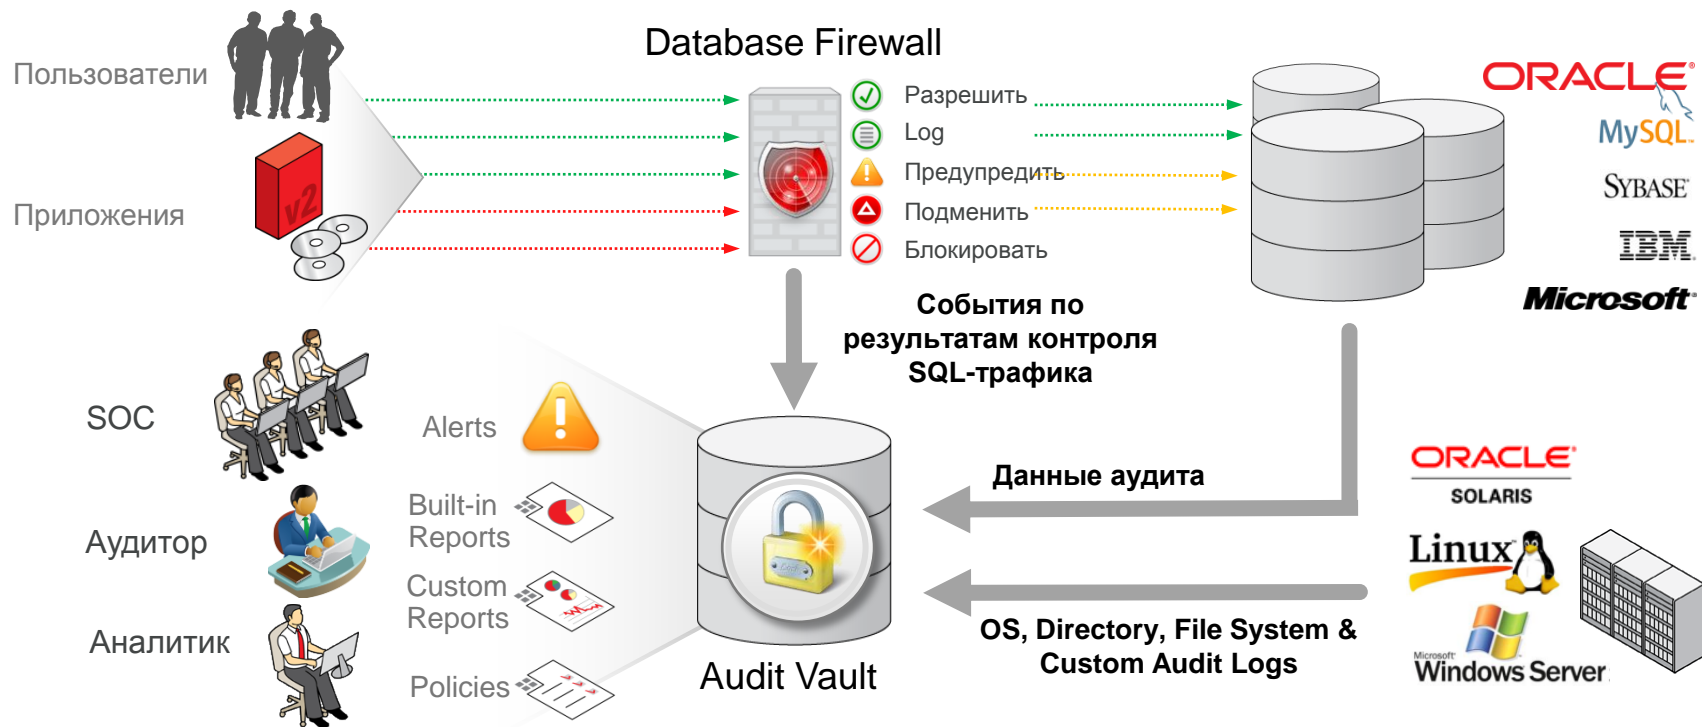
Database Firewall

Пользователи

v2

Приложения

Разрешить
Log
Предупредить
Подменить
Блокировать

ORACLE
MySQL
SYBASE
IBM
Microsoft

События по результатам контроля SQL-трафика

SOC

Alerts

Built-in Reports

Custom Reports

Policies

Аудитор

Аналитик

Audit Vault

Данные аудита

OS, Directory, File System & Custom Audit Logs

ORACLE
SOLARIS
Linux
Microsoft
Windows Server